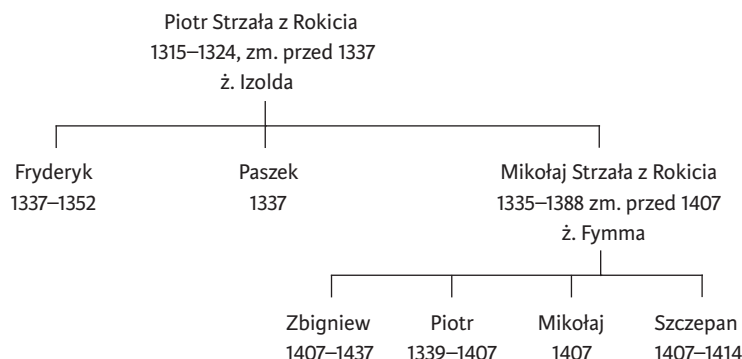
Piotr Strzała z Rokicia
1315–1324, zm. przed 1337
ż. Izolda

Fryderyk
1337–1352

Paszek
1337

Mikołaj Strzała z Rokicia
1335–1388 zm. przed 1407
ż. Fymma

Zbigniew
1407–1437

Piotr
1339–1407

Mikołaj
1407

Szczepan
1407–1414